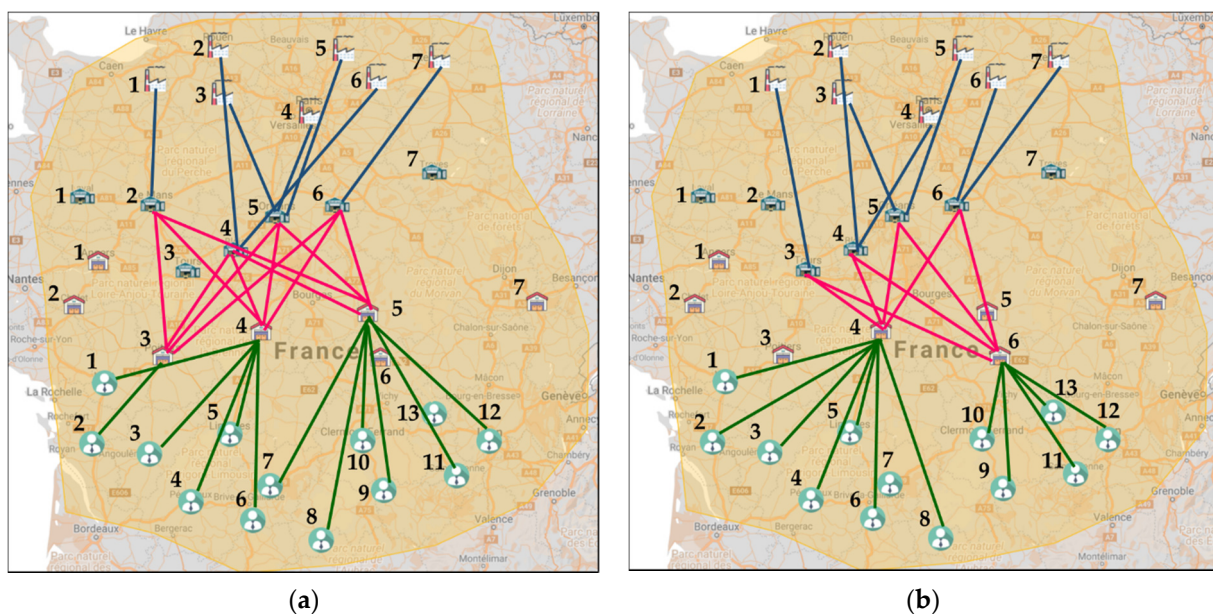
Le Havre
Rouen
Beauvais
Luxembo
Caen
2
5
7
1
3
6
4
Paris
Versailles
Parc naturel régional de Lorraine
Nancy
7
Rennes
1
2
Le Mans
Parc naturel régional du Perche
5
6
Parc naturel régional de la Forêt d'Orient
4
1
Angers
3
Tours
Nantes
Dijon
Besançon
2
Parc naturel régional Loire-Anjou-Touraine
Bourges
5
7
Parc naturel régional du Morvan
4
Chalon-sur-Saône
3
Roche-sur-Yon
France
1
6
La Rochelle
Mâcon
Bourg-en-Bresse
Genève
2
13
12
5
Limoges
Rochefort
3
Clermont-Ferrand
Annecy
Royan
Angoulême
10
11
Chambéry
Parc naturel régional Périgord-Limousin
7
4
9
Grenoble
6
Brive-la-Gaillarde
8
Bordeaux
Bergerac
Valence
Parc naturel régional des
Montélimar
(a)

Le Havre
Rouen
Beauvais
Luxembo
Caen
2
5
7
1
3
6
4
Paris
Versailles
Parc naturel régional de Lorraine
Nancy
7
1
2
Le Mans
Parc naturel régional du Perche
5
6
4
1
3
Tours
Nantes
Dijon
Besançon
2
Bourges
5
7
Parc naturel régional du Morvan
4
Chalon-sur-Saône
3
Roche-sur-Yon
France
6
1
La Rochelle
Mâcon
Bourg-en-Bresse
Genève
13
2
12
5
Limoges
10
3
Clermont-Ferrand
Annecy
Royan
Angoulême
11
7
9
Chambéry
4
6
8
Grenoble
Bordeaux
Bergerac
Valence
Parc naturel régional des
Montélimar
(b)